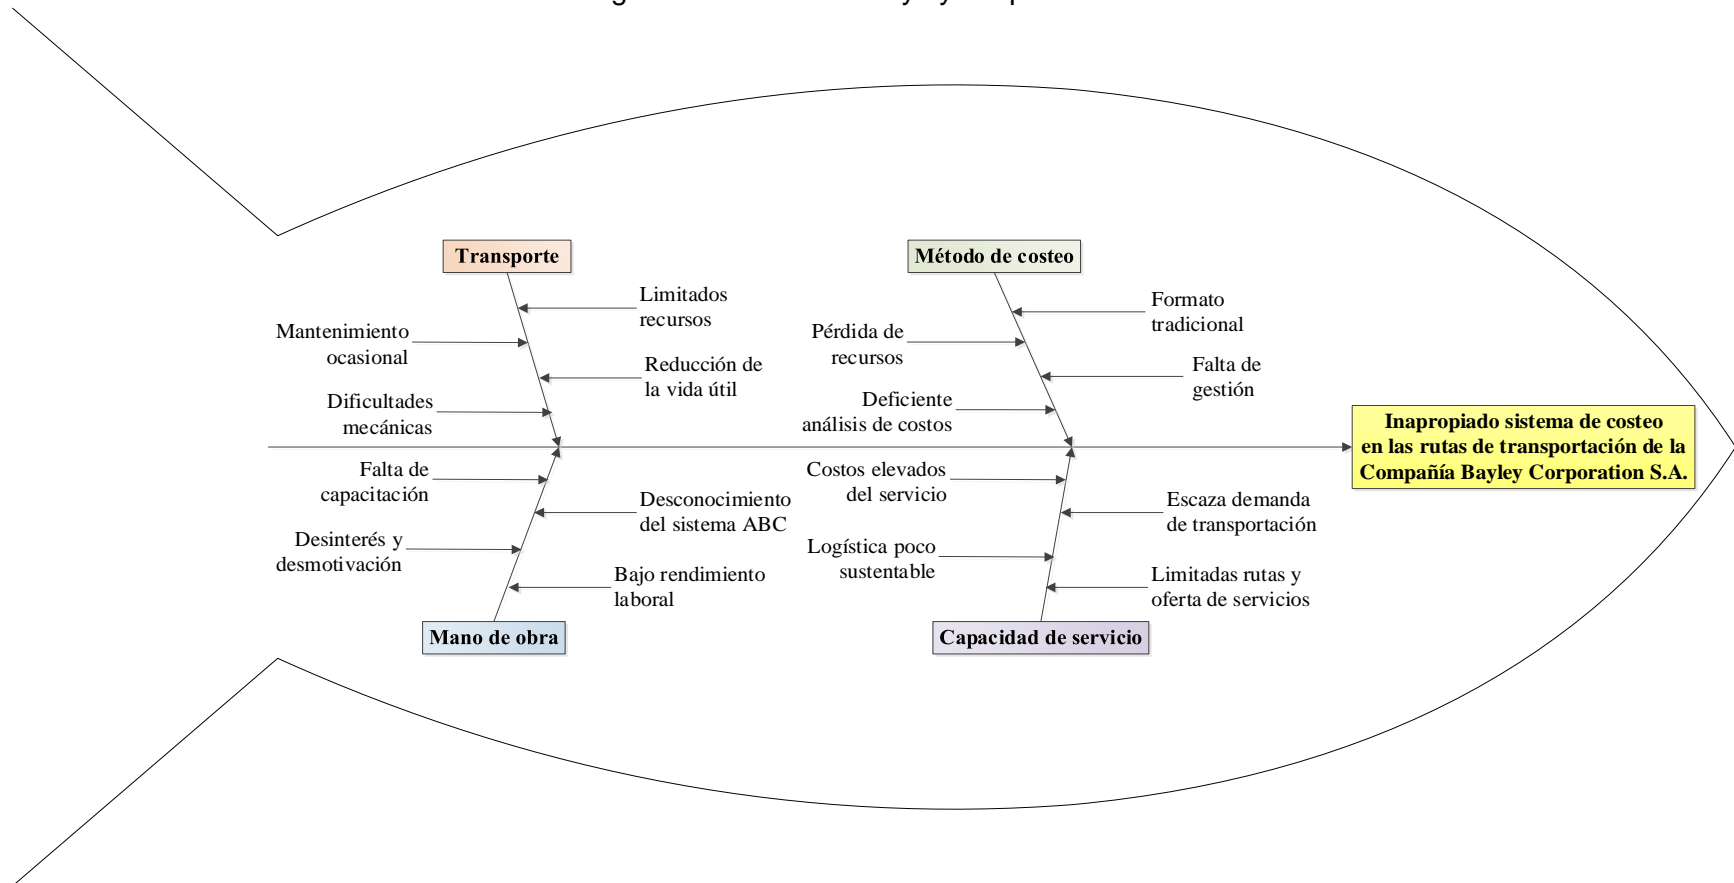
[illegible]

Transporte

Limitados recursos

Mantenimiento ocasional

Reducción de la vida útil

Dificultades mecánicas

Método de costeo

Formato tradicional

Pérdida de recursos

Falta de gestión

Deficiente análisis de costos

Inapropiado sistema de costeo en las rutas de transportación de la Compañía Bayley Corporation S.A.

Falta de capacitación

Desconocimiento del sistema ABC

Desinterés y desmotivación

Bajo rendimiento laboral

Mano de obra

Costos elevados del servicio

Escaza demanda de transportación

Logística poco sustentable

Limitadas rutas y oferta de servicios

Capacidad de servicio